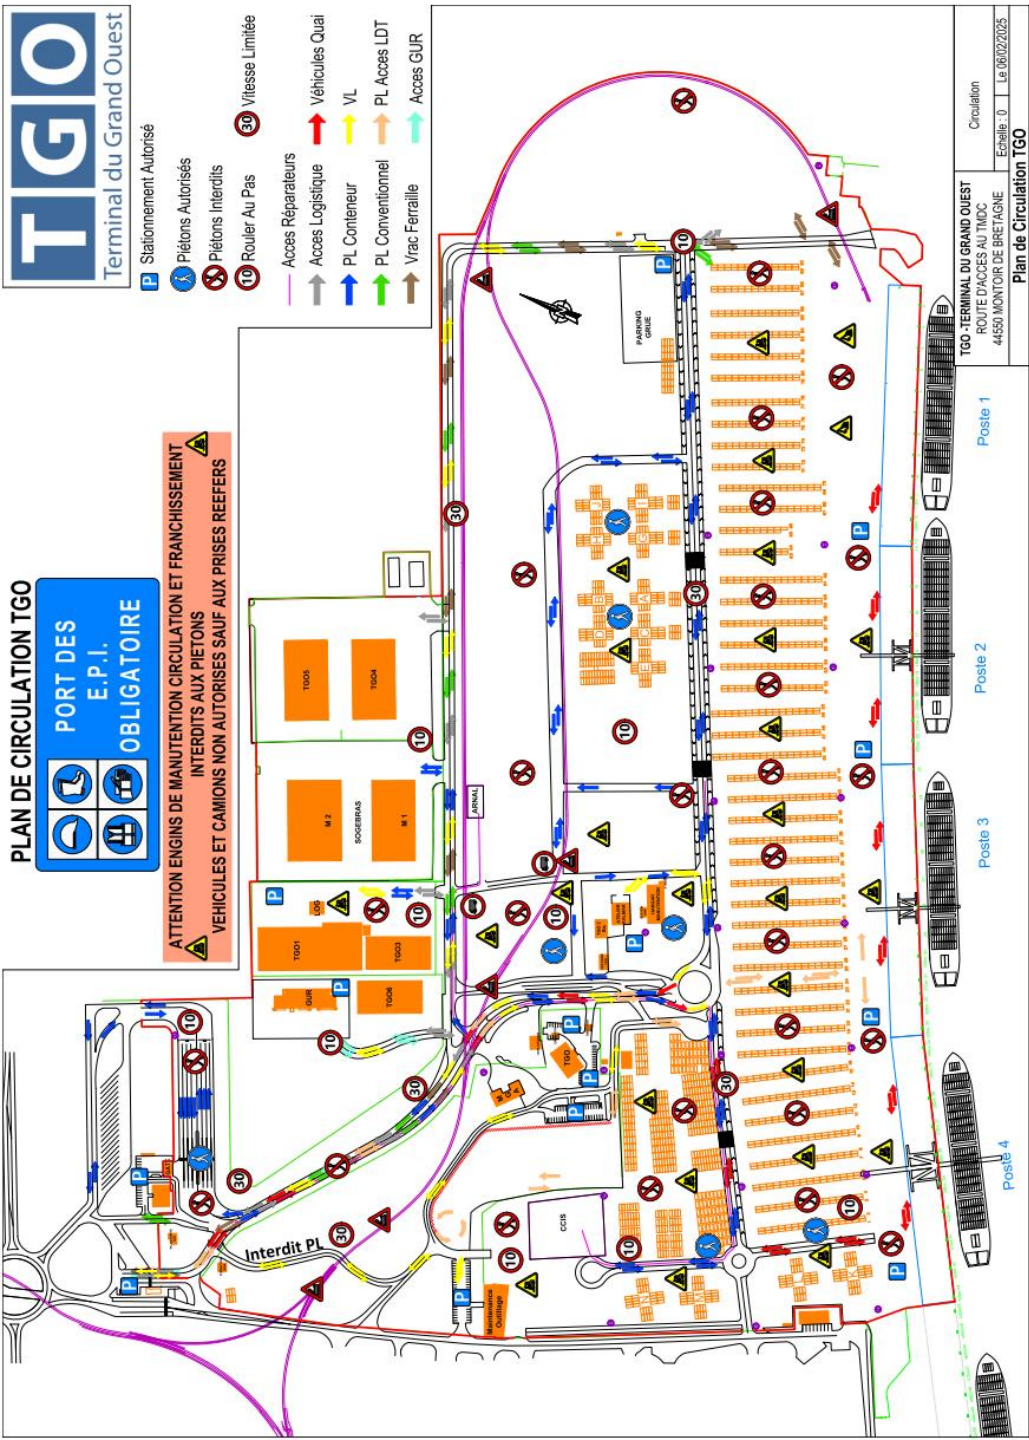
TGO
Terminal du Grand Ouest

P Stationnement Autorisé
Piétons Autorisés
Piétons Interdits
10 Rouler Au Pas
30 Vitesse Limitée
Accès Réparateurs
Accès Logistique
PL Conteneur
PL Conventionnel
Vrac Ferraille
Véhicules Quai
VL
PL Accès LDT
Accès GUR

PLAN DE CIRCULATION TGO
PORT DES E.P.I. OBLIGATOIRE

ATTENTION ENGINS DE MANUTENTION CIRCULATION ET FRANCHISSEMENT INTERDITS AUX PIETONS
VEHICULES ET CAMIONS NON AUTORISES SAUF AUX PRISES REEFERS

TGO5
TGO4
M 2
SOGEBRAS
M 1
TGO1
LOG
TGO3
GUR
TGO6
ARNAL
PARKING GRUE
TGO
CCIS
Maintenance Outillage
Interdit PL

Poste 1
Poste 2
Poste 3
Poste 4

TGO - TERMINAL DU GRAND OUEST
ROUTE D'ACCES AU TMDC
44550 MONTOIR DE BRETAGNE
Circulation
Echelle : 0
Le 06/02/2025
Plan de Circulation TGO